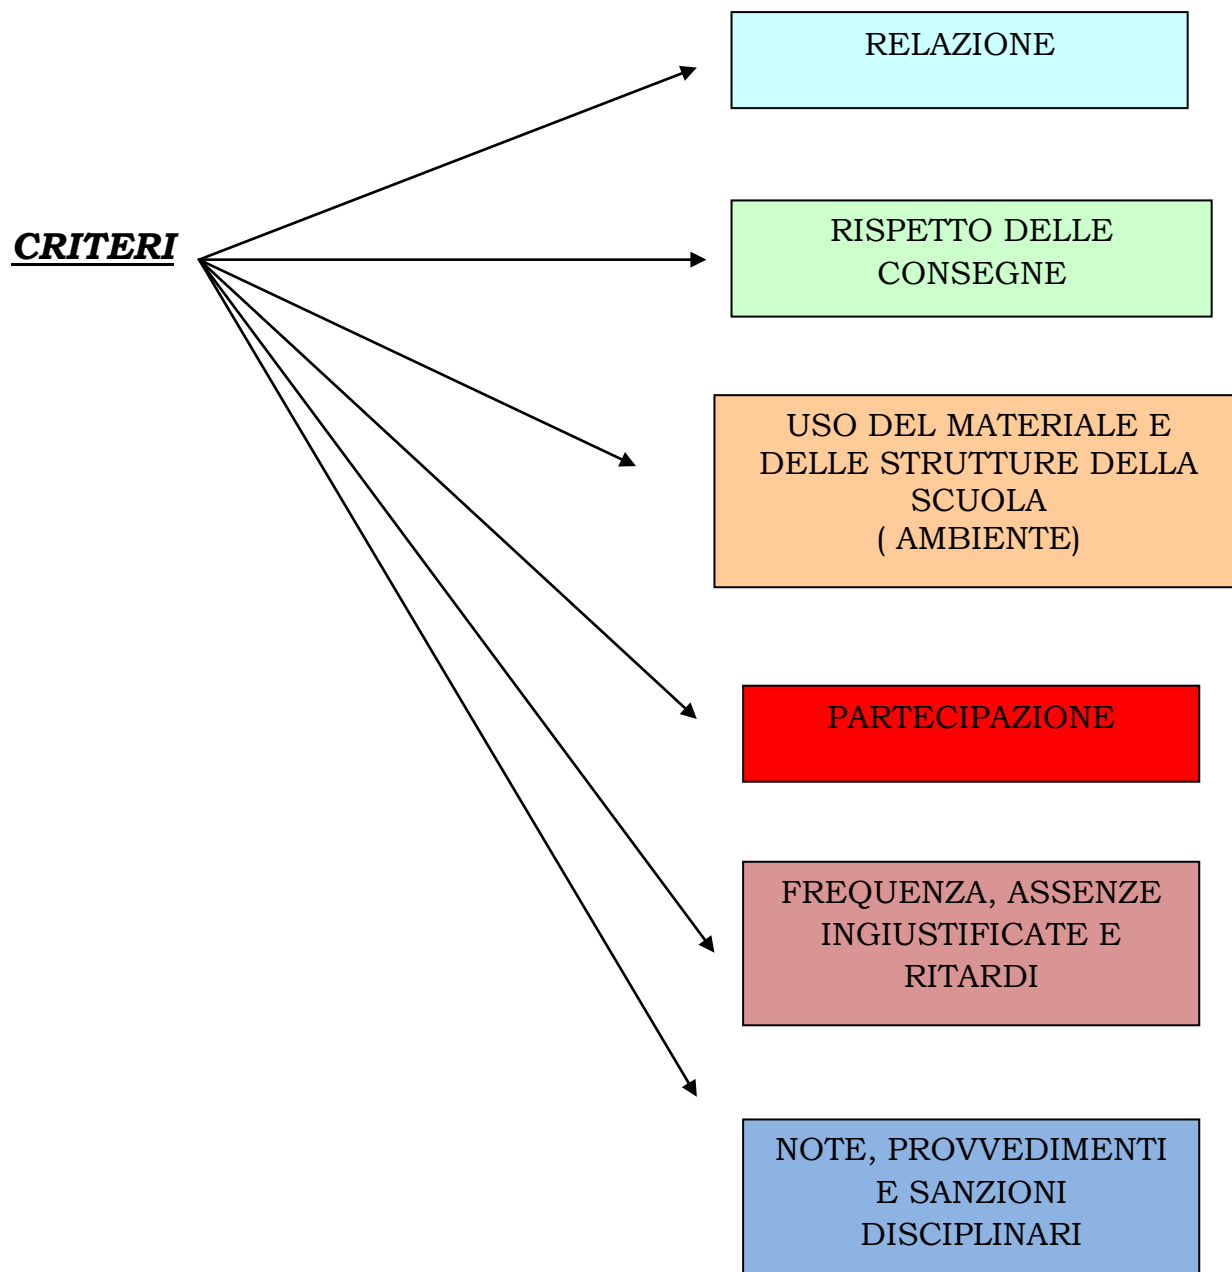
CRITERI

RELAZIONE

RISPETTO DELLE CONSEGNE

USO DEL MATERIALE E DELLE STRUTTURE DELLA SCUOLA
( AMBIENTE)

PARTECIPAZIONE

FREQUENZA, ASSENZE INGIUSTIFICATE E RITARDI

NOTE, PROVVEDIMENTI E SANZIONI DISCIPLINARI